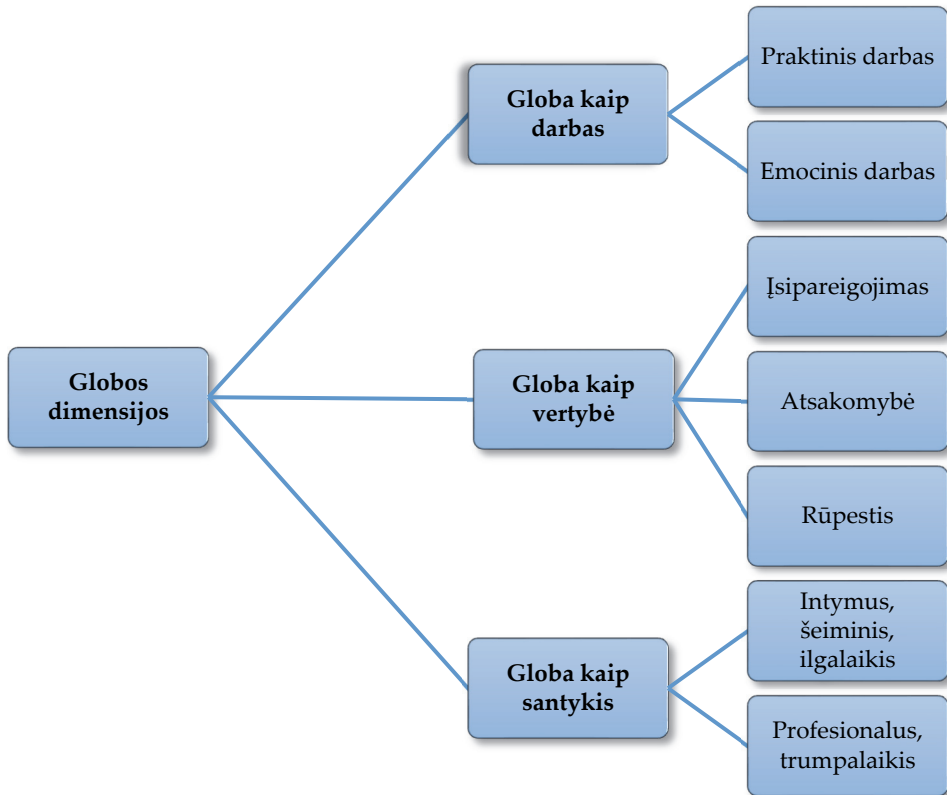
Globos dimensijos

Globa kaip darbas

Praktinis darbas

Emocinis darbas

Globa kaip vertybė

Įsipareigojimas

Atsakomybė

Rūpestis

Globa kaip santykis

Intymus, šeiminis, ilgalaikis

Profesionalus, trumpalaikis